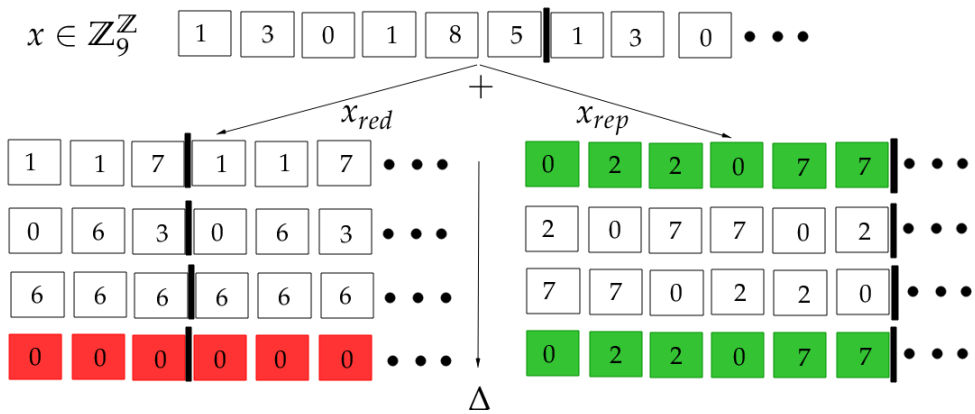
$x \in \mathbb{Z}_9^{\mathbb{Z}}$

| 1 | 3 | 0 | 1 | 8 | 5 | 1 | 3 | 0 | $\cdots$ |
|---|---|---|---|---|---|---|---|---|---|

$+$

$x_{red}$

$x_{rep}$

| 1 | 1 | 7 | 1 | 1 | 7 | $\cdots$ |
|---|---|---|---|---|---|---|
| 0 | 6 | 3 | 0 | 6 | 3 | $\cdots$ |
| 6 | 6 | 6 | 6 | 6 | 6 | $\cdots$ |
| 0 | 0 | 0 | 0 | 0 | 0 | $\cdots$ |

| 0 | 2 | 2 | 0 | 7 | 7 | $\cdots$ |
|---|---|---|---|---|---|---|
| 2 | 0 | 7 | 7 | 0 | 2 | $\cdots$ |
| 7 | 7 | 0 | 2 | 2 | 0 | $\cdots$ |
| 0 | 2 | 2 | 0 | 7 | 7 | $\cdots$ |

$\Delta$